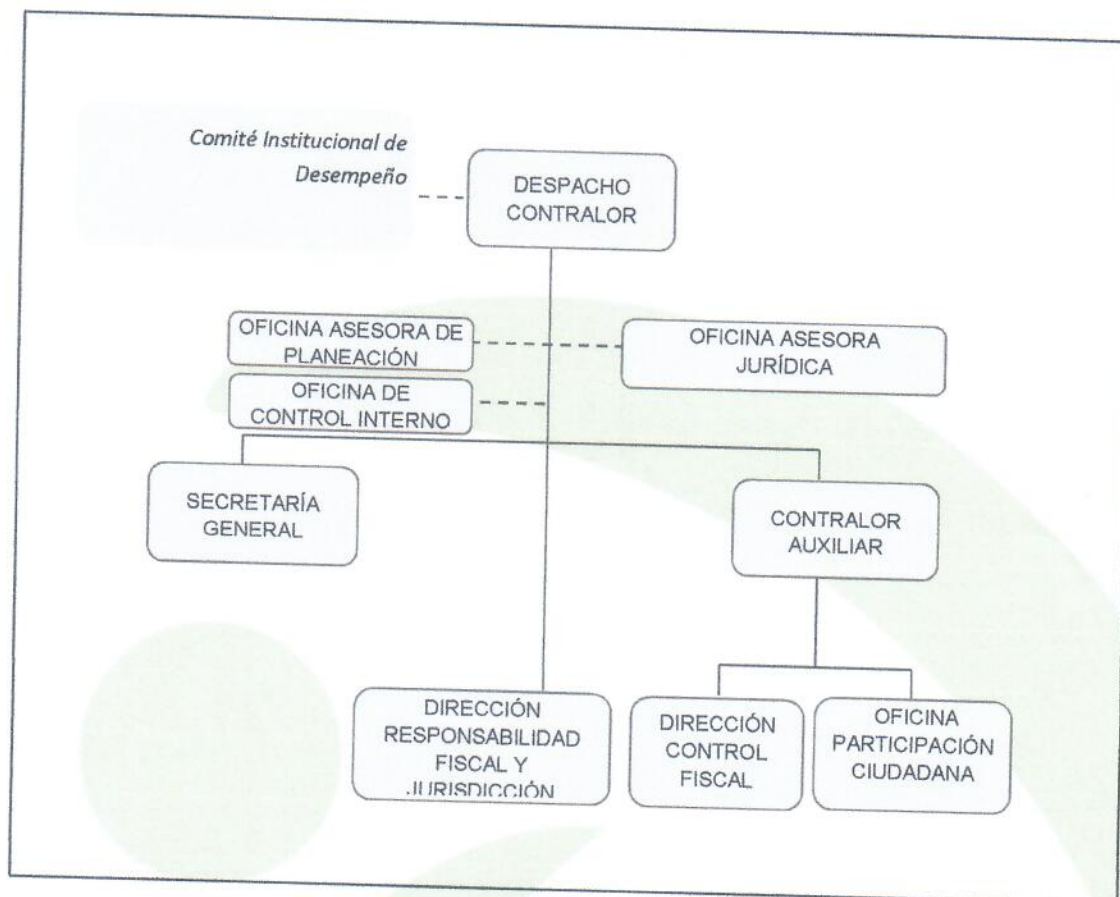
Comité Institucional de Desempeño

DESPACHO CONTRALOR

OFICINA ASESORA DE PLANEACIÓN

OFICINA ASESORA JURÍDICA

OFICINA DE CONTROL INTERNO

SECRETARÍA GENERAL

CONTRALOR AUXILIAR

DIRECCIÓN RESPONSABILIDAD FISCAL Y JURISDICCIÓN

DIRECCIÓN CONTROL FISCAL

OFICINA PARTICIPACIÓN CIUDADANA